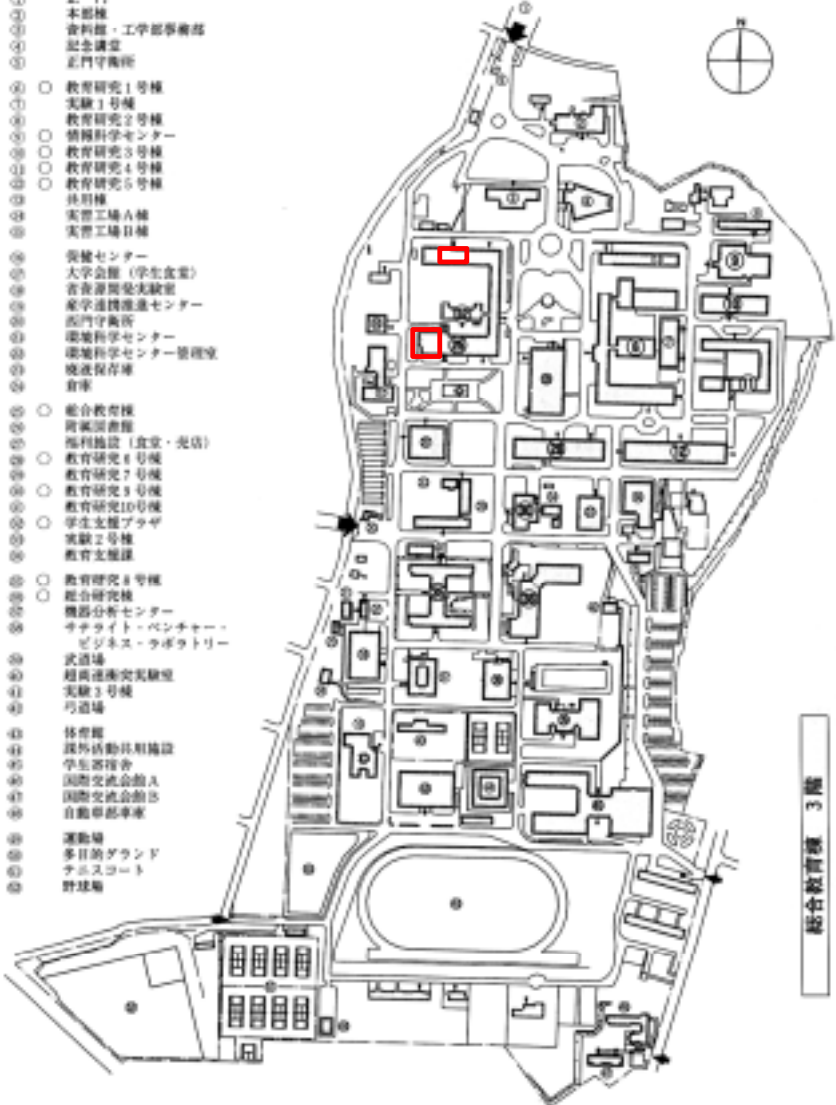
② 本部棟
③ 資料館・工学部事務部
④ 総会議堂
⑤ 正門守衛所

⑥ ○ 教育研究1号棟
⑦ 実験1号棟
⑧ 教育研究2号棟
⑨ ○ 情報科学センター
⑩ ○ 教育研究3号棟
⑪ ○ 教育研究4号棟
⑫ ○ 教育研究5号棟
⑬ 共用棟
⑭ 実習工場A棟
⑮ 実習工場B棟

⑯ 保健センター
⑰ 大学会館（学生食堂）
⑱ 音楽源開発実験室
⑲ 産学連携推進センター
⑳ 西門守衛所
㉑ 環境科学センター
㉒ 環境科学センター管理室
㉓ 廃液保存庫
㉔ 倉庫

㉕ ○ 総合教育棟
㉖ 附属図書館
㉗ 福利施設（食堂・売店）
㉘ ○ 教育研究6号棟
㉙ 教育研究7号棟
㉚ ○ 教育研究9号棟
㉛ 教育研究10号棟
㉜ ○ 学生支援プラザ
㉝ 実験2号棟
㉞ 教育支援課

㉟ ○ 教育研究8号棟
㊱ ○ 総合研究棟
㊲ 機器分析センター
㊳ サテライト・ベンチャー・ビジネス・ラボラトリー
㊴ 武道場
㊵ 超高速衝突実験室
㊶ 実験3号棟
㊷ 弓道場

㊸ 体育館
㊹ 課外活動共用施設
㊺ 学生寄宿舎
㊻ 国際交流会館A
㊼ 国際交流会館B
㊽ 自動車部車庫

㊾ 運動場
㊿ 多目的グランド
51 テニスコート
52 野球場

N

総合教育棟 3階